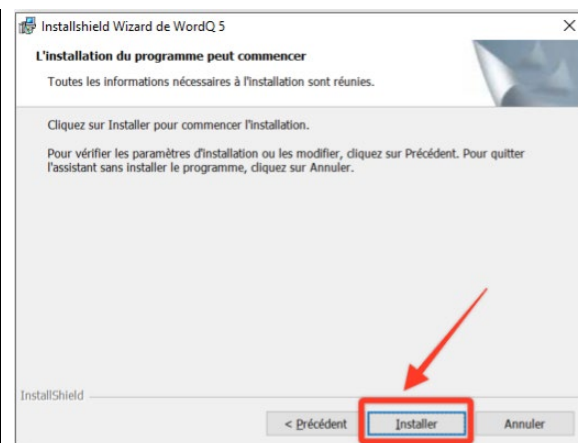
Installshield Wizard de WordQ 5

L'installation du programme peut commencer

Toutes les informations nécessaires à l'installation sont réunies.

Cliquez sur Installer pour commencer l'installation.

Pour vérifier les paramètres d'installation ou les modifier, cliquez sur Précédent. Pour quitter l'assistant sans installer le programme, cliquez sur Annuler.

InstallShield

< Précédent

Installer

Annuler